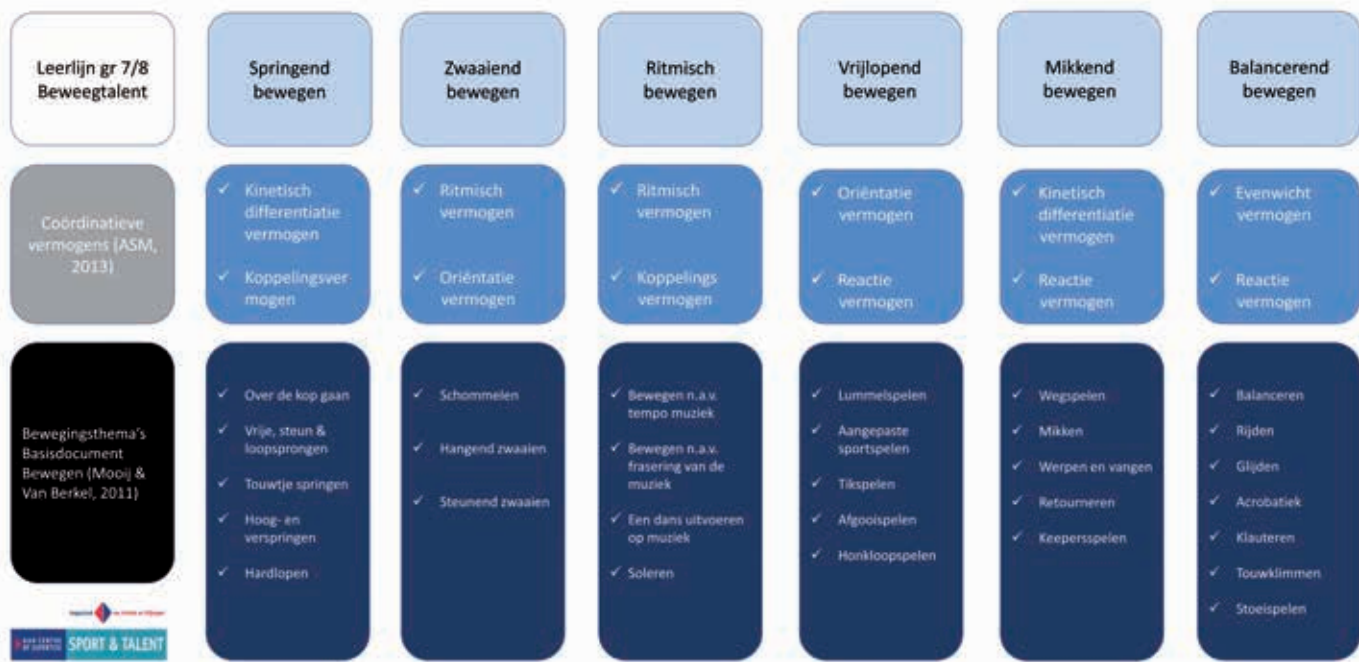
| Leerlijn gr 7/8 Beweegtalent | Springend bewegen | Zwaaiend bewegen | Ritmisch bewegen | Vrijlopend bewegen | Mikkend bewegen | Balancerend bewegen |
|---|---|---|---|---|---|---|
| Coördinatieve vermogens (ASM, 2013) | ✓ Kinetisch differentiatie vermogen ✓ Koppelingsvermogen | ✓ Ritmisch vermogen ✓ Oriëntatie vermogen | ✓ Ritmisch vermogen ✓ Koppelings vermogen | ✓ Oriëntatie vermogen ✓ Reactie vermogen | ✓ Kinetisch differentiatie vermogen ✓ Reactie vermogen | ✓ Evenwicht vermogen ✓ Reactie vermogen |
| Bewegingsthema's Basisdocument Bewegen (Mooij & Van Berkel, 2011) | ✓ Over de kop gaan ✓ Vrije, steun & loopsprongen ✓ Touwtje springen ✓ Hoog- en verspringen ✓ Hardlopen | ✓ Schommelen ✓ Hangend zwaaien ✓ Steunend zwaaien | ✓ Bewegen n.a.v. tempo muziek ✓ Bewegen n.a.v. frasering van de muziek ✓ Een dans uitvoeren op muziek ✓ Soleren | ✓ Lummelspelen ✓ Aangepaste sportspelen ✓ Tikspelen ✓ Afgooispelen ✓ Honkloopspelen | ✓ Wegspelen ✓ Mikken ✓ Werpen en vangen ✓ Retourneren ✓ Keepersspelen | ✓ Balanceren ✓ Rijden ✓ Glijden ✓ Acrobatiek ✓ Klauteren ✓ Touwklimmen ✓ Stoeispelen |

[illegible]

SPORT & TALENT